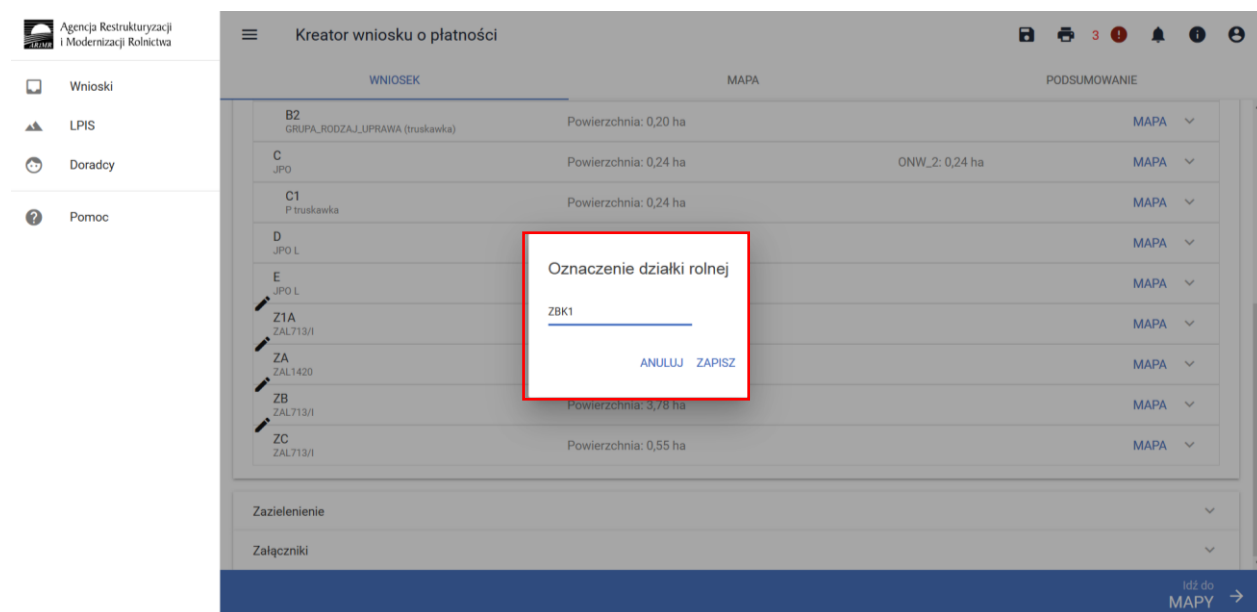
ARiMR Agencja Restrukturyzacji i Modernizacji Rolnictwa

Wnioski
LPIS
Doradcy
Pomoc

Kreator wniosku o płatności

3

WNIOSEK
MAPA
PODSUMOWANIE

B2
GRUPA_RODZAJ_UPRAWA (truskawka)
Powierzchnia: 0,20 ha
MAPA

C
JPO
Powierzchnia: 0,24 ha
ONW_2: 0,24 ha
MAPA

C1
P truskawka
Powierzchnia: 0,24 ha
MAPA

D
JPO L
MAPA

E
JPO L
MAPA

Z1A
ZAL713/I
MAPA

ZA
ZAL1420
MAPA

ZB
ZAL713/I
Powierzchnia: 3,78 ha
MAPA

ZC
ZAL713/I
Powierzchnia: 0,55 ha
MAPA

Oznaczenie działki rolnej

ZBK1

ANULUJ ZAPISZ

Zazielenienie

Załączniki

Idź do
MAPY